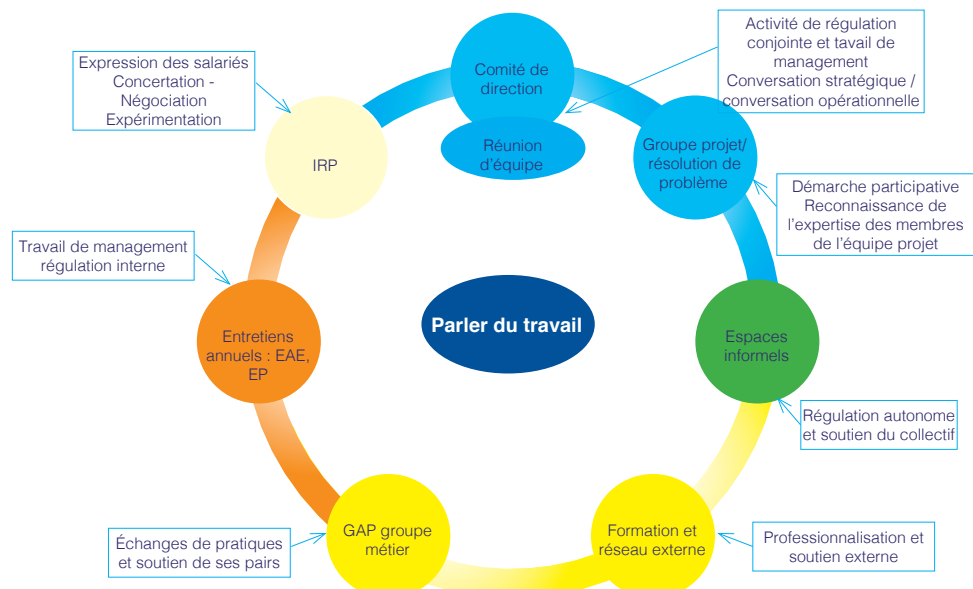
Expression des salariés
Concertation -
Négociation
Expérimentation

Comité de direction

Réunion d'équipe

Activité de régulation conjointe et tavail de management
Conversation stratégique / conversation opérationnelle

IRP

Groupe projet/ résolution de problème

Démarche participative
Reconnaissance de l'expertise des membres de l'équipe projet

Travail de management
régulation interne

Parler du travail

Entretiens annuels : EAE, EP

Espaces informels

Régulation autonome et soutien du collectif

GAP groupe métier

Formation et réseau externe

Échanges de pratiques et soutien de ses pairs

Professionnalisation et soutien externe